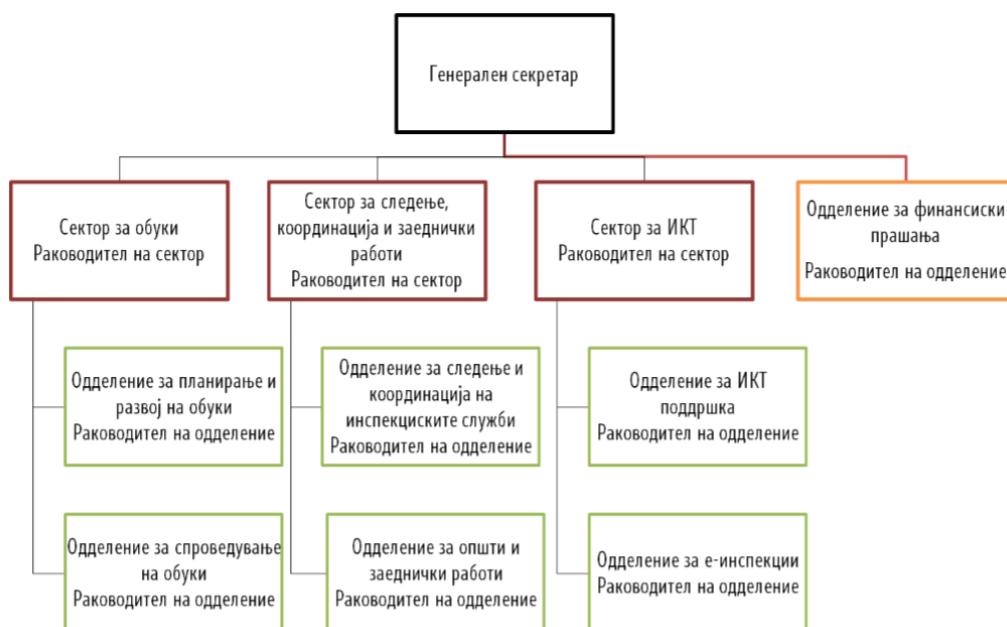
Генерален секретар

Сектор за обуки
Раководител на сектор

Сектор за следење, координација и заеднички работи
Раководител на сектор

Сектор за ИКТ
Раководител на сектор

Одделение за финансиски прашања
Раководител на одделение

Одделение за планирање и развој на обуки
Раководител на одделение

Одделение за спроведување на обуки
Раководител на одделение

Одделение за следење и координација на инспекциските служби
Раководител на одделение

Одделение за општи и заеднички работи
Раководител на одделение

Одделение за ИКТ поддршка
Раководител на одделение

Одделение за е-инспекции
Раководител на одделение